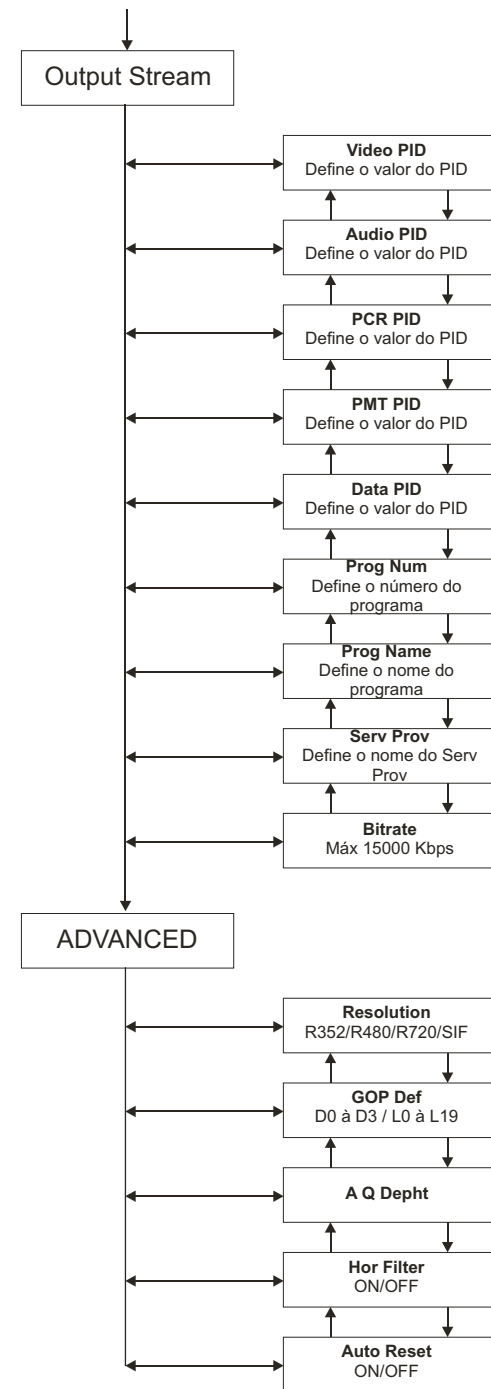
Output Stream

Video PID
Define o valor do PID

Audio PID
Define o valor do PID

PCR PID
Define o valor do PID

PMT PID
Define o valor do PID

Data PID
Define o valor do PID

Prog Num
Define o número do programa

Prog Name
Define o nome do programa

Serv Prov
Define o nome do Serv Prov

Bitrate
Máx 15000 Kbps

ADVANCED

Resolution
R352/R480/R720/SIF

GOP Def
D0 à D3 / L0 à L19

A Q Depht

Hor Filter
ON/OFF

Auto Reset
ON/OFF